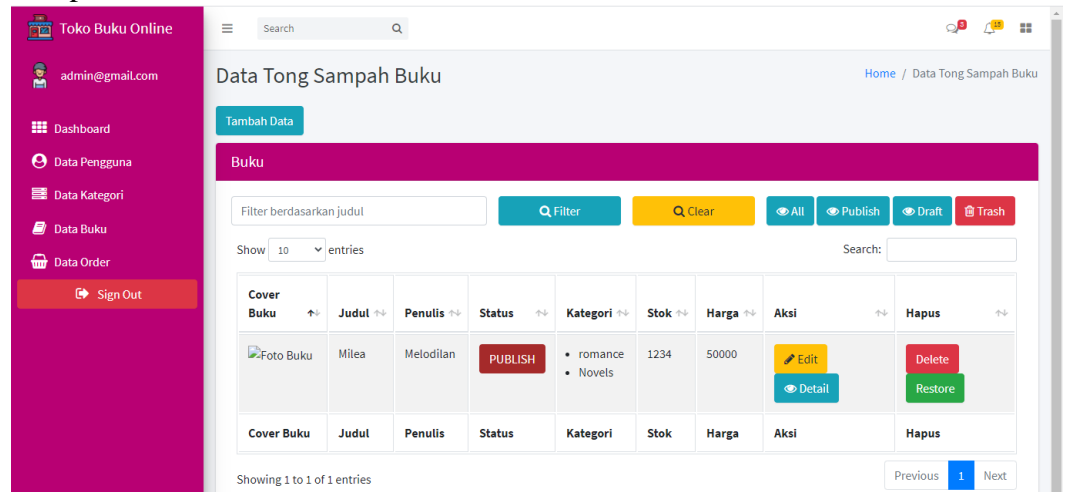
Toko Buku Online

admin@gmail.com

Dashboard
Data Pengguna
Data Kategori
Data Buku
Data Order
Sign Out

Search

Data Tong Sampah Buku

Home / Data Tong Sampah Buku

Tambah Data

Buku

Filter berdasarkan judul

Filter

Clear

All
Publish
Draft
Trash

Show 10 entries

Search:

| Cover Buku | Judul | Penulis | Status | Kategori | Stok | Harga | Aksi | Hapus |
|---|---|---|---|---|---|---|---|---|
| Foto Buku | Milea | Melodilan | PUBLISH | • romance • Novels | 1234 | 50000 | Edit Detail | Delete Restore |
| Cover Buku | Judul | Penulis | Status | Kategori | Stok | Harga | Aksi | Hapus |

Showing 1 to 1 of 1 entries

Previous 1 Next